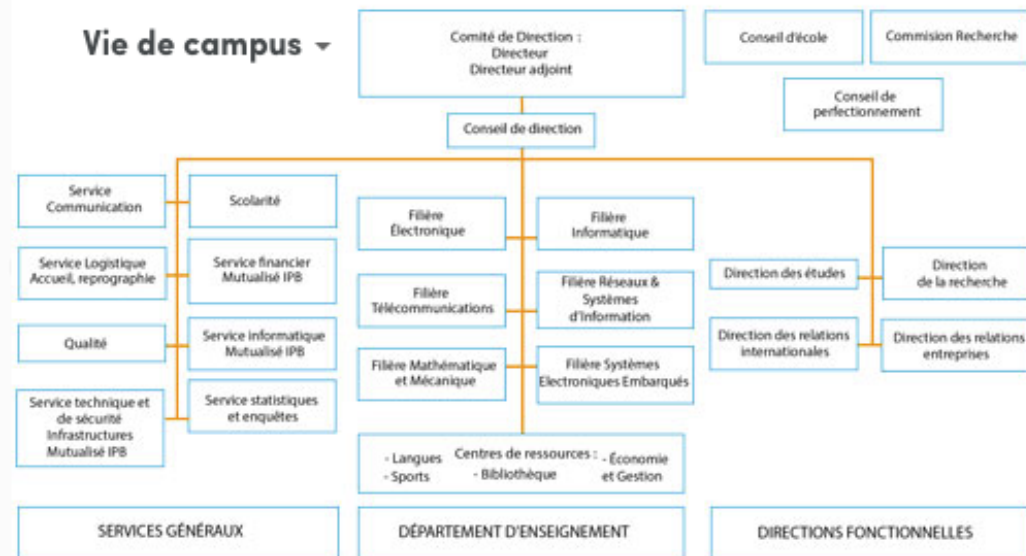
Vie de campus

Comité de Direction :
Directeur
Directeur adjoint

Conseil d'école

Commision Recherche

Conseil de perfectionnement

Conseil de direction

Service Communication

Scolarité

Service Logistique Accueil, reprographie

Service financier Mutualisé IPB

Qualité

Service informatique Mutualisé IPB

Service technique et de sécurité Infrastructures Mutualisé IPB

Service statistiques et enquêtes

Filière Électronique

Filière Informatique

Filière Télécommunications

Filière Réseaux & Systèmes d'Information

Filière Mathématique et Mécanique

Filière Systèmes Electroniques Embarqués

Centres de ressources :
- Langues
- Sports
- Bibliothèque
- Économie et Gestion

Direction des études

Direction de la recherche

Direction des relations internationales

Direction des relations entreprises

SERVICES GÉNÉRAUX

DÉPARTEMENT D'ENSEIGNEMENT

DIRECTIONS FONCTIONNELLES